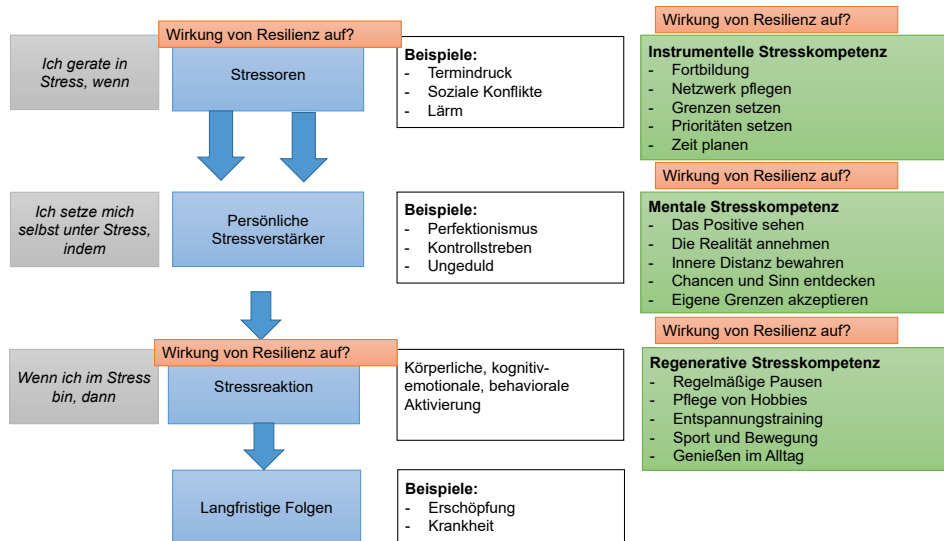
Ich gerate in Stress, wenn

Wirkung von Resilienz auf?

Stressoren

Beispiele:
- Termindruck
- Soziale Konflikte
- Lärm

Wirkung von Resilienz auf?

Instrumentelle Stresskompetenz
- Fortbildung
- Netzwerk pflegen
- Grenzen setzen
- Prioritäten setzen
- Zeit planen

Ich setze mich selbst unter Stress, indem

Persönliche Stressverstärker

Beispiele:
- Perfektionismus
- Kontrollstreben
- Ungeduld

Wirkung von Resilienz auf?

Mentale Stresskompetenz
- Das Positive sehen
- Die Realität annehmen
- Innere Distanz bewahren
- Chancen und Sinn entdecken
- Eigene Grenzen akzeptieren

Wenn ich im Stress bin, dann

Wirkung von Resilienz auf?

Stressreaktion

Körperliche, kognitiv-emotionale, behaviorale Aktivierung

Wirkung von Resilienz auf?

Regenerative Stresskompetenz
- Regelmäßige Pausen
- Pflege von Hobbies
- Entspannungstraining
- Sport und Bewegung
- Genießen im Alltag

Langfristige Folgen

Beispiele:
- Erschöpfung
- Krankheit